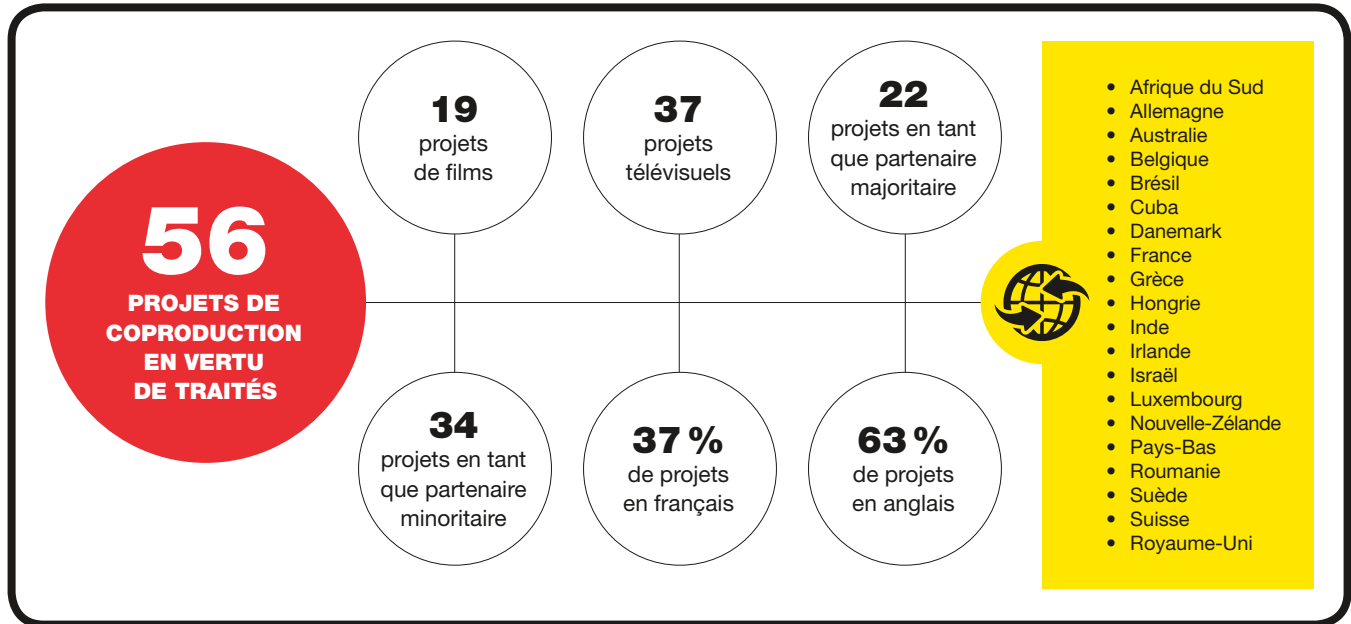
56
PROJETS DE COPRODUCTION EN VERTU DE TRAITÉS

19
projets de films

37
projets télévisuels

22
projets en tant que partenaire majoritaire

34
projets en tant que partenaire minoritaire

37 %
de projets en français

63 %
de projets en anglais

- Afrique du Sud
- Allemagne
- Australie
- Belgique
- Brésil
- Cuba
- Danemark
- France
- Grèce
- Hongrie
- Inde
- Irlande
- Israël
- Luxembourg
- Nouvelle-Zélande
- Pays-Bas
- Roumanie
- Suède
- Suisse
- Royaume-Uni